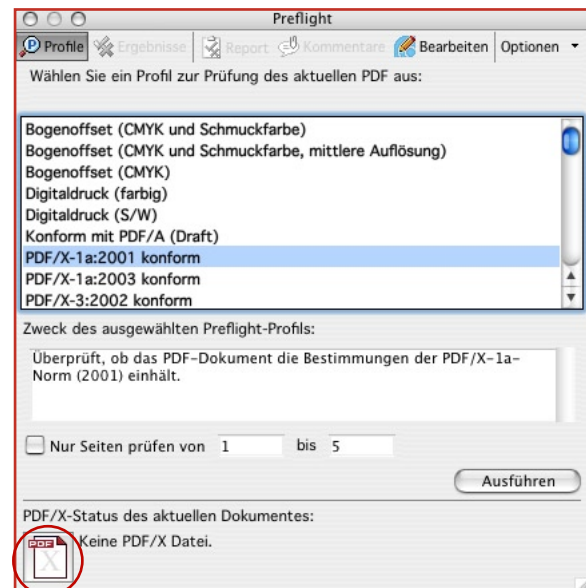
Preflight

Profile Ergebnisse Report Kommentare Bearbeiten Optionen

Wählen Sie ein Profil zur Prüfung des aktuellen PDF aus:

Bogenoffset (CMYK und Schmuckfarbe)
Bogenoffset (CMYK und Schmuckfarbe, mittlere Auflösung)
Bogenoffset (CMYK)
Digitaldruck (farbig)
Digitaldruck (S/W)
Konform mit PDF/A (Draft)
PDF/X-1a:2001 konform
PDF/X-1a:2003 konform
PDF/X-3:2002 konform

Zweck des ausgewählten Preflight-Profils:

Überprüft, ob das PDF-Dokument die Bestimmungen der PDF/X-1a-Norm (2001) einhält.

Nur Seiten prüfen von 1 bis 5

Ausführen

PDF/X-Status des aktuellen Dokumentes:

PDF X Keine PDF/X Datei.